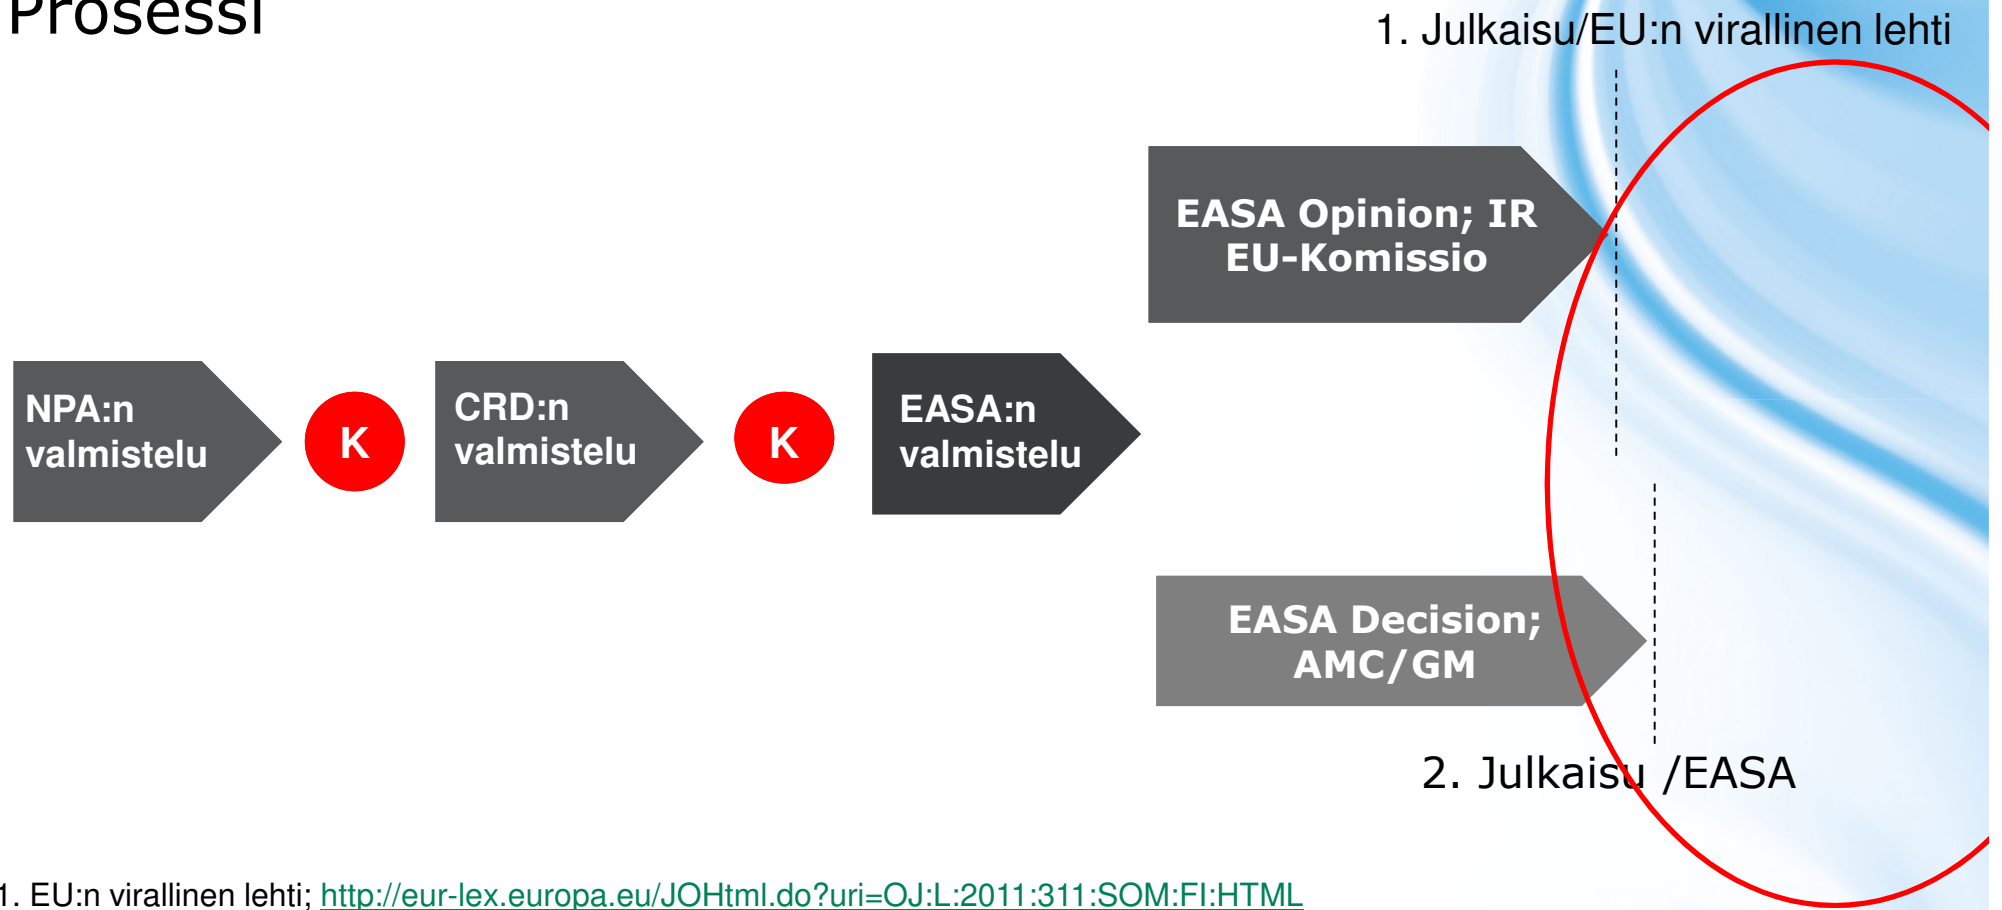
Prosessi

1. Julkaisu/EU:n virallinen lehti

EASA Opinion; IR
EU-Komissio

NPA:n valmistelu

K

CRD:n valmistelu

K

EASA:n valmistelu

EASA Decision; AMC/GM

2. Julkaisu /EASA

1. EU:n virallinen lehti; http://eur-lex.europa.eu/JOHtml.do?uri=OJ:L:2011:311:SOM:FI:HTML